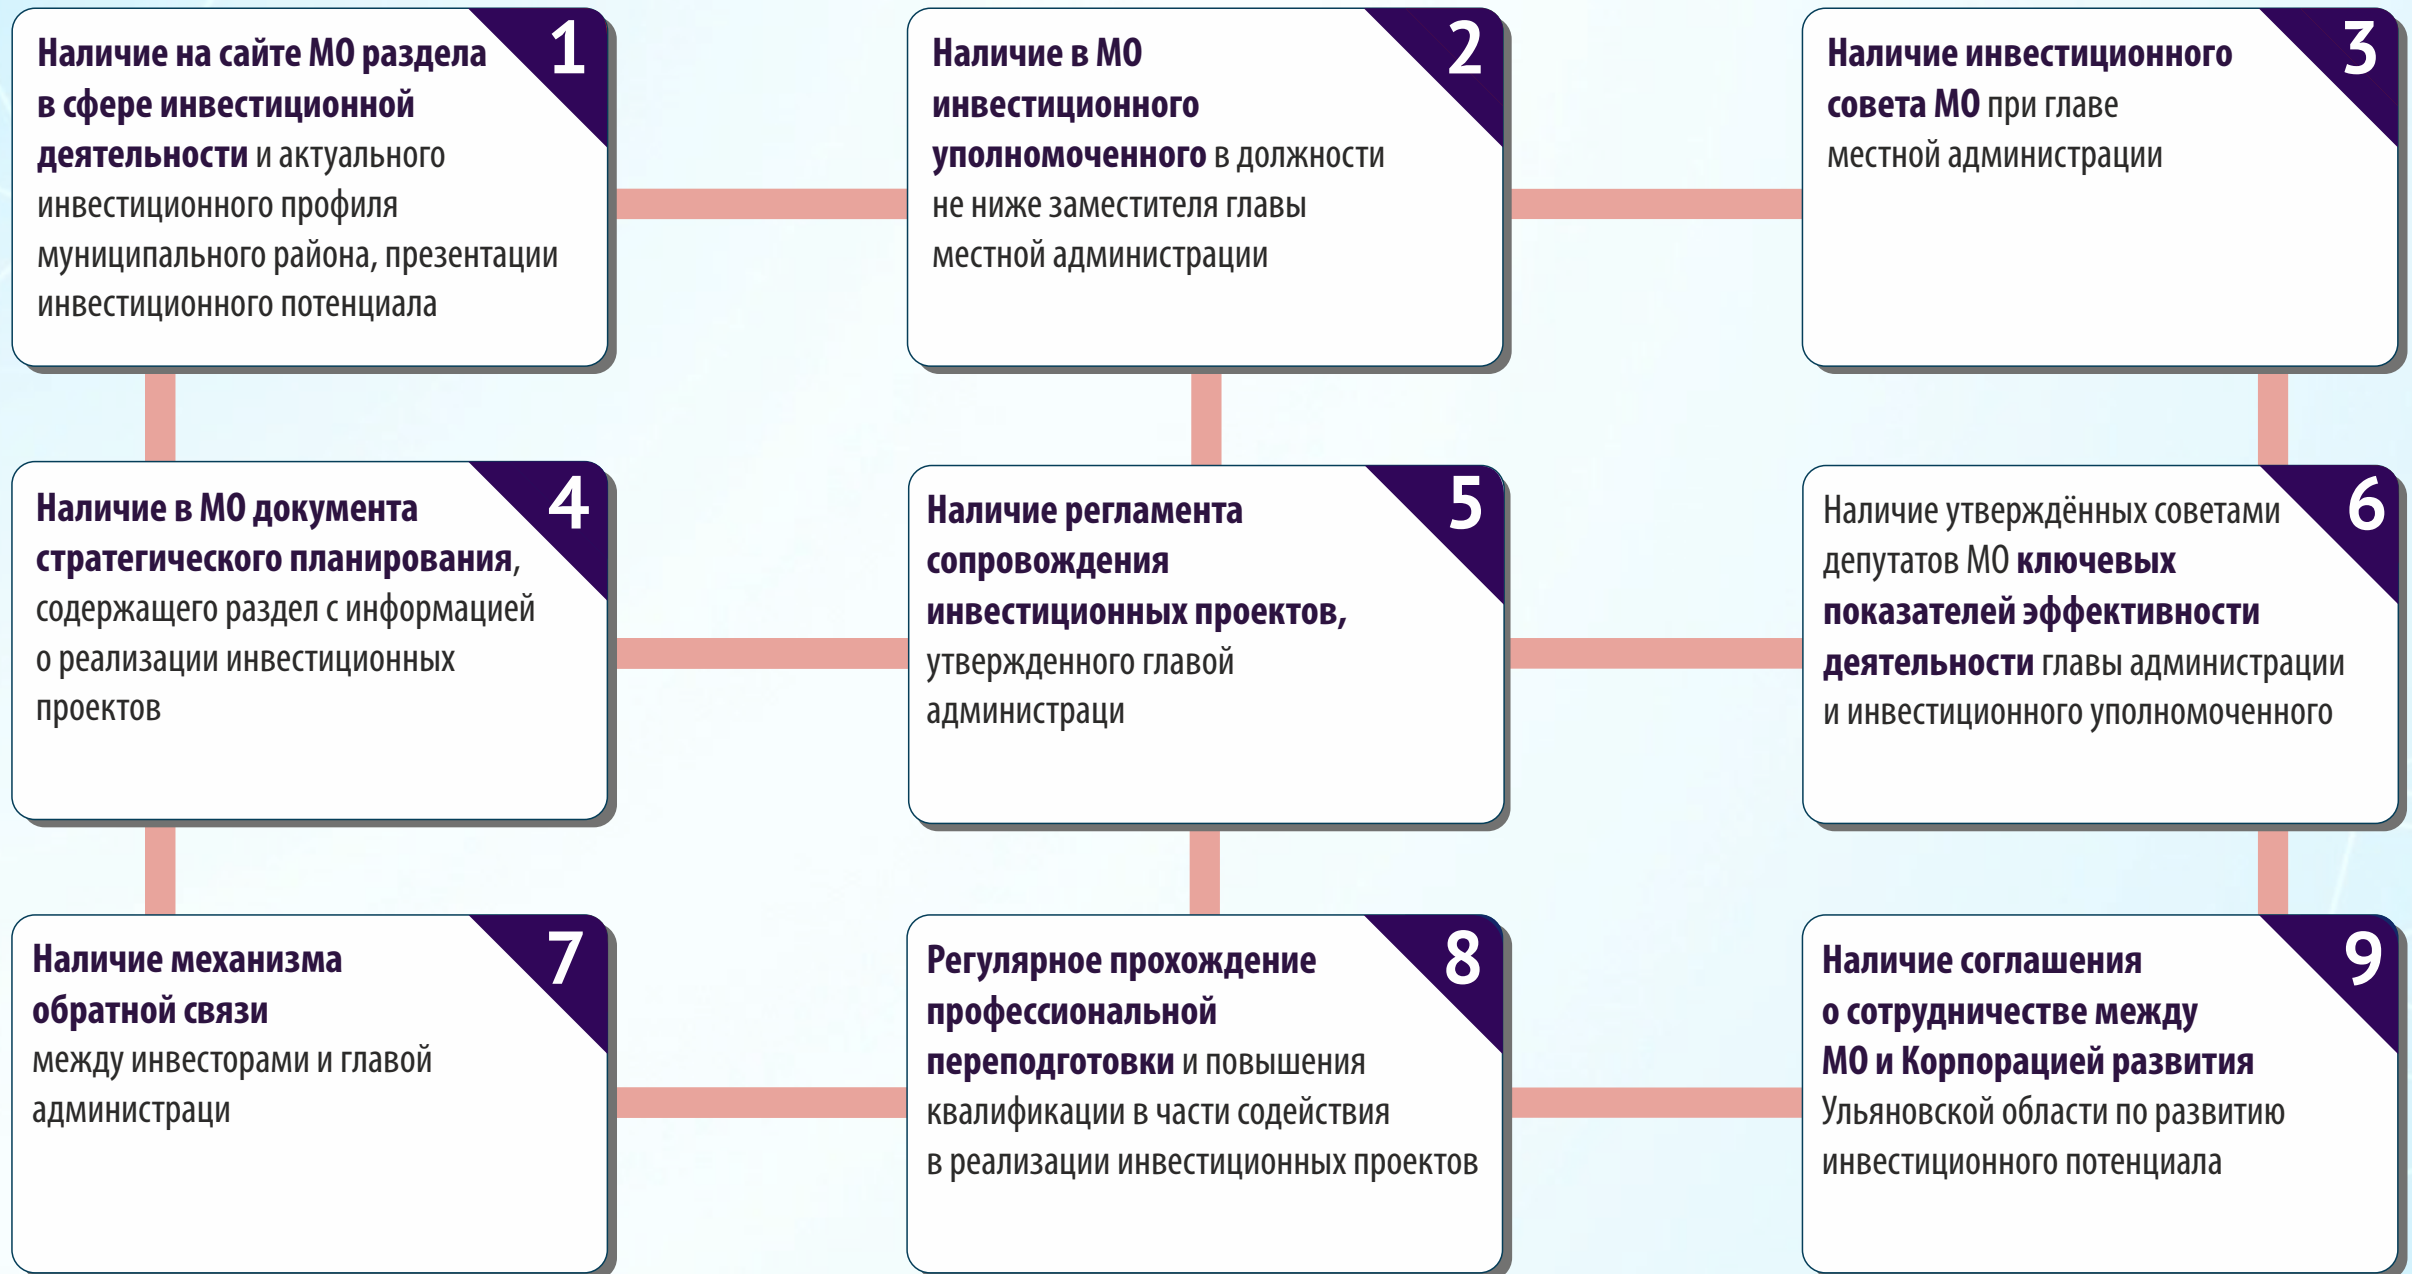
1
Наличие на сайте МО раздела в сфере инвестиционной деятельности и актуального инвестиционного профиля муниципального района, презентации инвестиционного потенциала

2
Наличие в МО инвестиционного уполномоченного в должности не ниже заместителя главы местной администрации

3
Наличие инвестиционного совета МО при главе местной администрации

4
Наличие в МО документа стратегического планирования, содержащего раздел с информацией о реализации инвестиционных проектов

5
Наличие регламента сопровождения инвестиционных проектов, утвержденного главой администраци

6
Наличие утверждённых советами депутатов МО ключевых показателей эффективности деятельности главы администрации и инвестиционного уполномоченного

7
Наличие механизма обратной связи между инвесторами и главой администраци

8
Регулярное прохождение профессиональной переподготовки и повышения квалификации в части содействия в реализации инвестиционных проектов

9
Наличие соглашения о сотрудничестве между МО и Корпорацией развития Ульяновской области по развитию инвестиционного потенциала